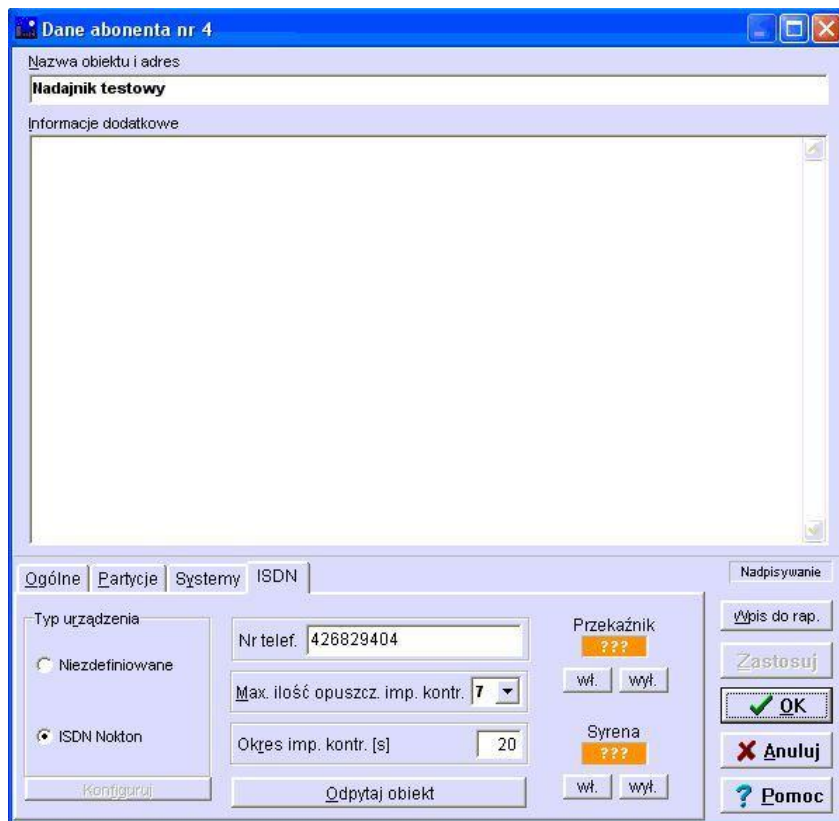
Dane abonenta nr 4

Nazwa obiektu i adres

Nadajnik testowy

Informacje dodatkowe

Ogólne | Partycje | Systemy | ISDN

Nadpisywanie

Typ urządzenia

Niezdefiniowane

ISDN Nokton

Konfiguruj

Nr telef. 426829404

Max. ilość opuszcz. imp. kontr. 7

Okres imp. kontr. [s] 20

Odpytaj obiekt

Przekaźnik

???

wł. wył.

Syrena

???

wł. wył.

Wpis do rap.

Zastosuj

OK

Anuluj

Pomoc